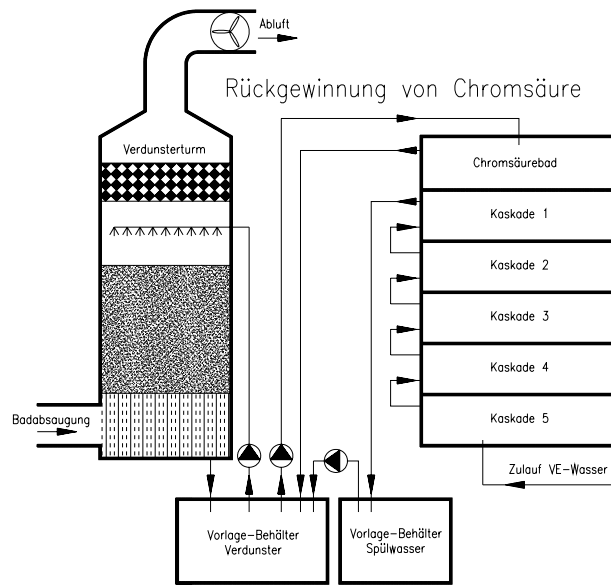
Abluft

Rückgewinnung von Chromsäure

Verdunsterturm

Chromsäurebad

Kaskade 1

Kaskade 2

Kaskade 3

Kaskade 4

Kaskade 5

Badabsaugung

Zulauf VE-Wasser

Vorlage-Behälter Verdunster

Vorlage-Behälter Spülwasser